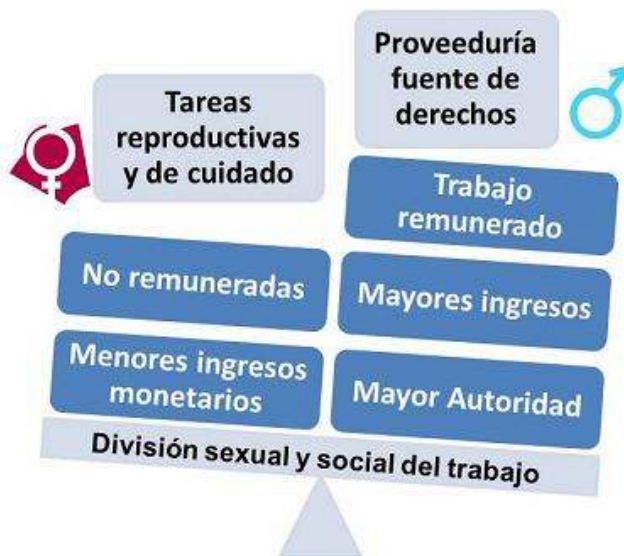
Proveeduría fuente de derechos

Tareas reproductivas y de cuidado

Trabajo remunerado

No remuneradas

Mayores ingresos

Menores ingresos monetarios

Mayor Autoridad

División sexual y social del trabajo